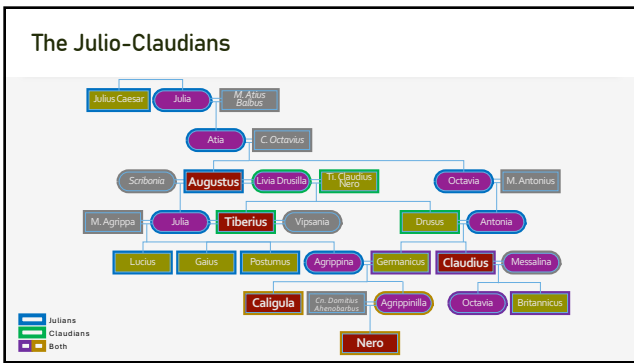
The Julio-Claudians

Julius Caesar
Julia
M. Atius Balbus
Atia
C. Octavius
Scribonia
Augustus
Livia Drusilla
Ti. Claudius Nero
Octavia
M. Antonius
M. Agrippa
Julia
Tiberius
Vipsania
Drusus
Antonia
Lucius
Gaius
Postumus
Agrippina
Germanicus
Claudius
Messalina
Caligula
Cn. Domitius Ahenobarbus
Agrippinilla
Octavia
Britannicus
Nero

Julians
Claudians
Both